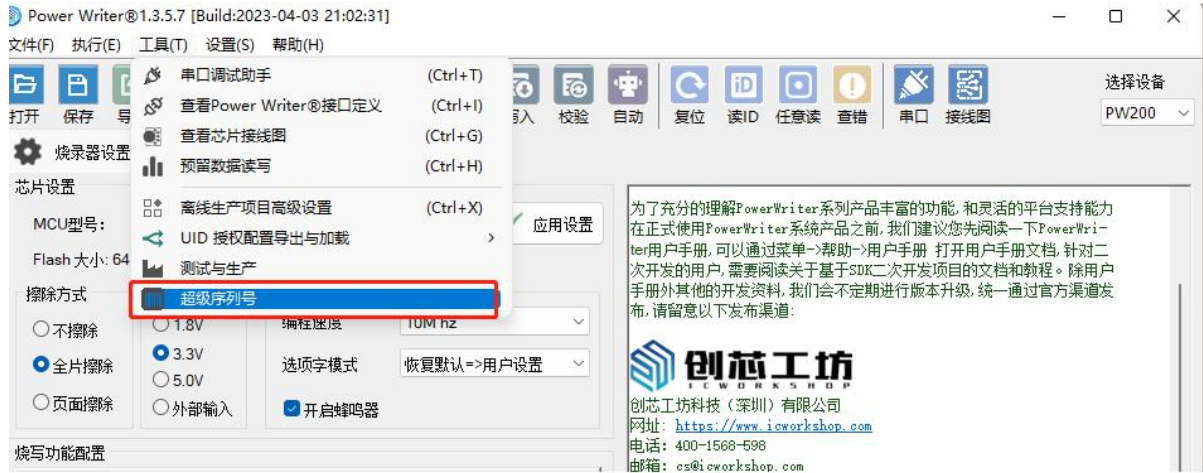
Power Writer®1.3.5.7 [Build:2023-04-03 21:02:31]

文件(F) 执行(E) 工具(T) 设置(S) 帮助(H)

打开 保存 导 入 校验 自动 复位 读ID 任意读 查错 串口 接线图

选择设备
PW200

串口调试助手 (Ctrl+T)
查看Power Writer®接口定义 (Ctrl+I)
查看芯片接线图 (Ctrl+G)
预留数据读写 (Ctrl+H)
离线生产项目高级设置 (Ctrl+X)
UID 授权配置导出与加载 >
测试与生产
超级序列号

烧录器设置

芯片设置
MCU型号:
Flash 大小: 64
应用设置

擦除方式
不擦除
全片擦除
页面擦除

1.8V
3.3V
5.0V
外部输入

编程速度 10M hz
选项字模式 恢复默认=>用户设置
开启蜂鸣器

烧写功能配置

为了充分的理解PowerWriter系列产品丰富的功能，和灵活的平台支持能力在正式使用PowerWriter系统产品之前，我们建议您先阅读一下PowerWriter用户手册，可以通过菜单->帮助->用户手册 打开用户手册文档，针对二次开发的用户，需要阅读关于基于SDK二次开发项目的文档和教程。除用户手册外其他的开发资料，我们会不定期进行版本升级，统一通过官方渠道发布，请留意以下发布渠道:

创芯工坊
ICWORKSHOP
创芯工坊科技（深圳）有限公司
网址: https://www.icworkshop.com
电话: 400-1568-598
邮箱: cs@icworkshop.com